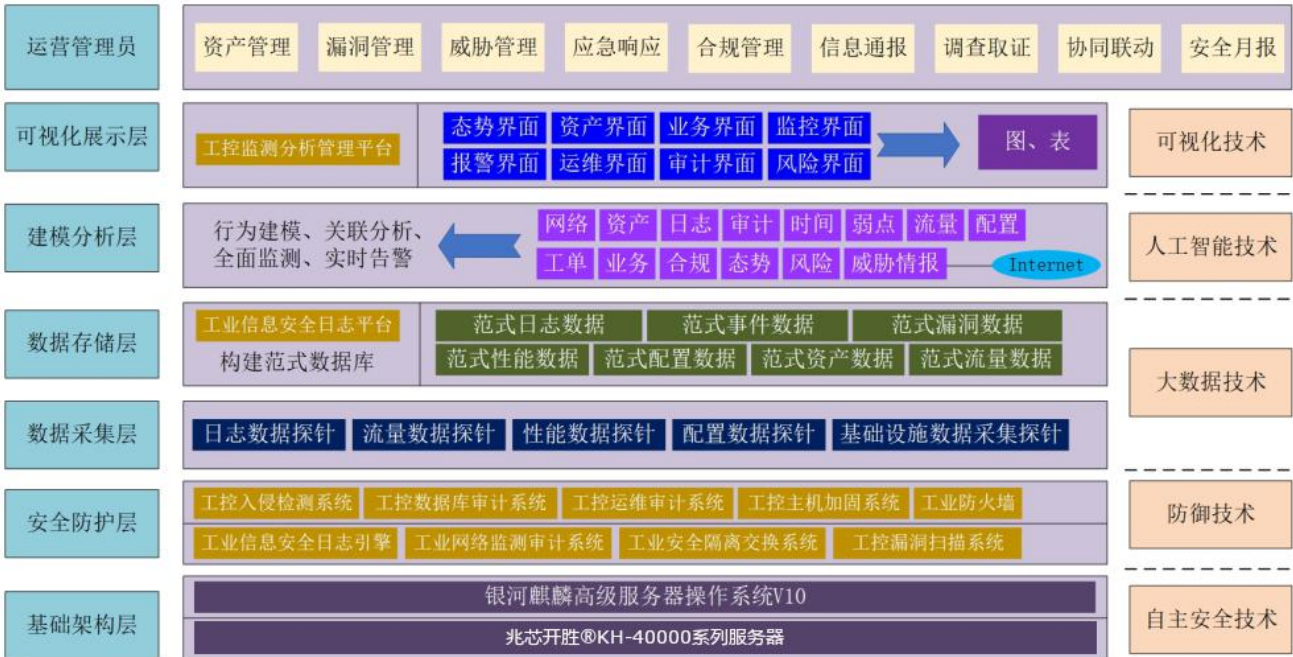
运营管理员

资产管理 漏洞管理 威胁管理 应急响应 合规管理 信息通报 调查取证 协同联动 安全月报

可视化展示层

工控监测分析管理平台

态势界面 资产界面 业务界面 监控界面
报警界面 运维界面 审计界面 风险界面

图、表

可视化技术

建模分析层

行为建模、关联分析、全面监测、实时告警

网络 资产 日志 审计 时间 弱点 流量 配置
工单 业务 合规 态势 风险 威胁情报

Internet

人工智能技术

数据存储层

工业信息安全日志平台
构建范式数据库

范式日志数据 范式事件数据 范式漏洞数据
范式性能数据 范式配置数据 范式资产数据 范式流量数据

大数据技术

数据采集层

日志数据探针 流量数据探针 性能数据探针 配置数据探针 基础设施数据采集探针

安全防护层

工控入侵检测系统 工控数据库审计系统 工控运维审计系统 工控主机加固系统 工业防火墙
工业信息安全日志引擎 工业网络监测审计系统 工业安全隔离交换系统 工控漏洞扫描系统

防御技术

基础架构层

银河麒麟高级服务器操作系统V10
兆芯开胜®KH-40000系列服务器

自主安全技术